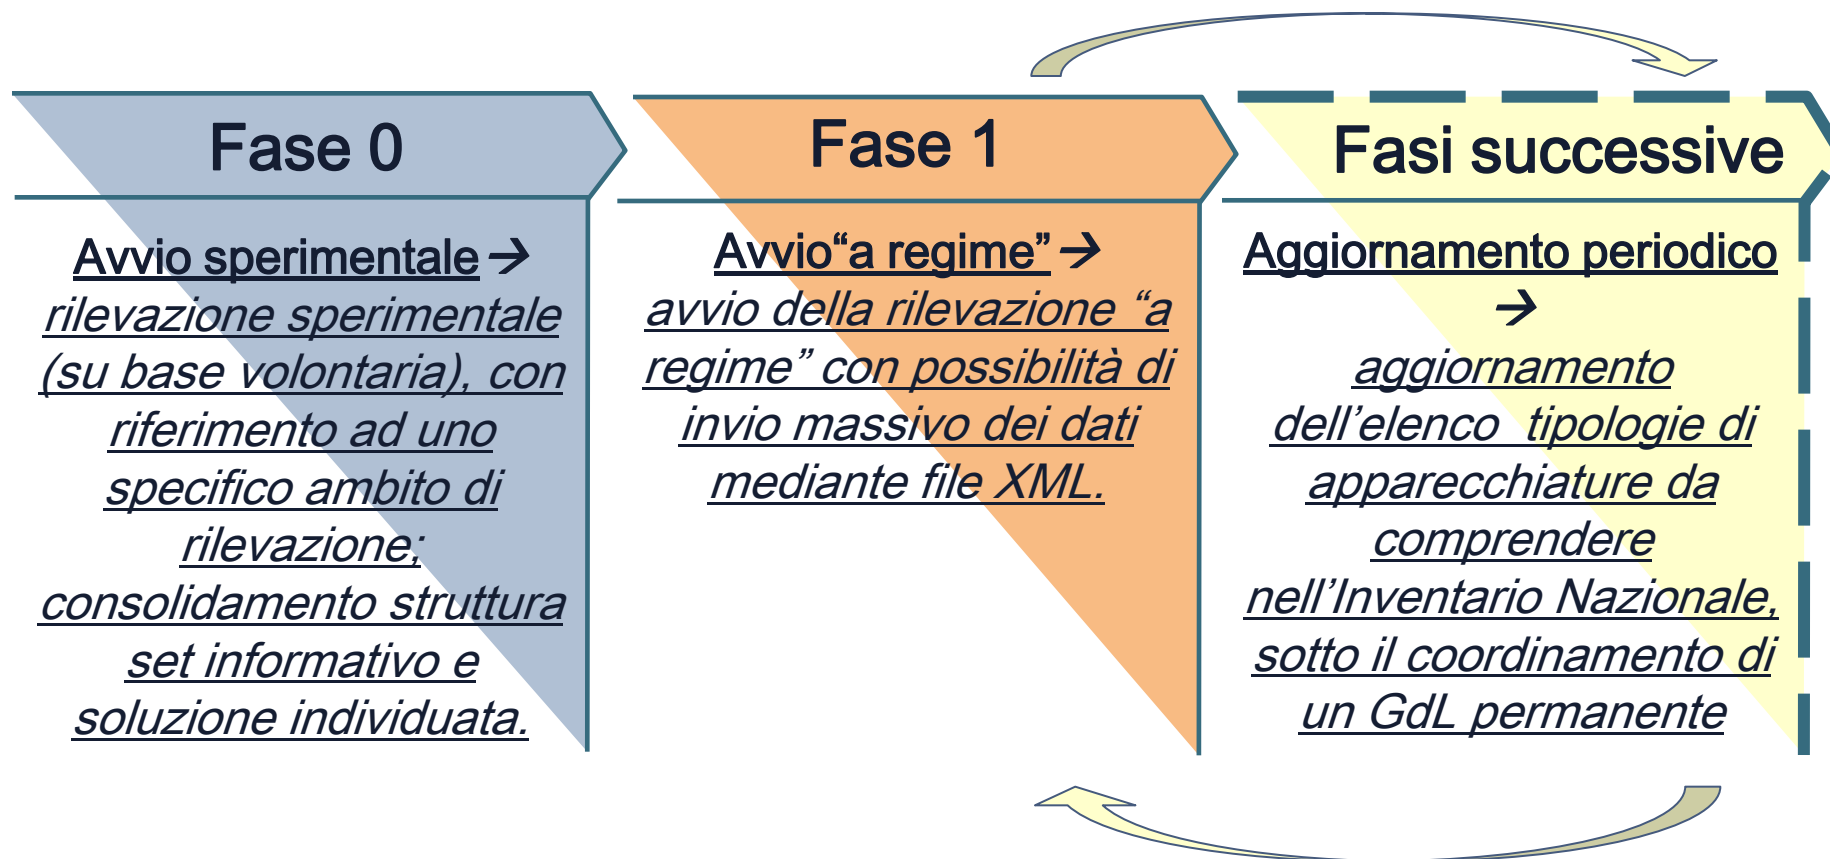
Fase 0

Avvio sperimentale → rilevazione sperimentale (su base volontaria), con riferimento ad uno specifico ambito di rilevazione; consolidamento struttura set informativo e soluzione individuata.

Fase 1

Avvio“a regime” → avvio della rilevazione “a regime” con possibilità di invio massivo dei dati mediante file XML.

Fasi successive

Aggiornamento periodico → aggiornamento dell’elenco tipologie di apparecchiature da comprendere nell’Inventario Nazionale, sotto il coordinamento di un GdL permanente